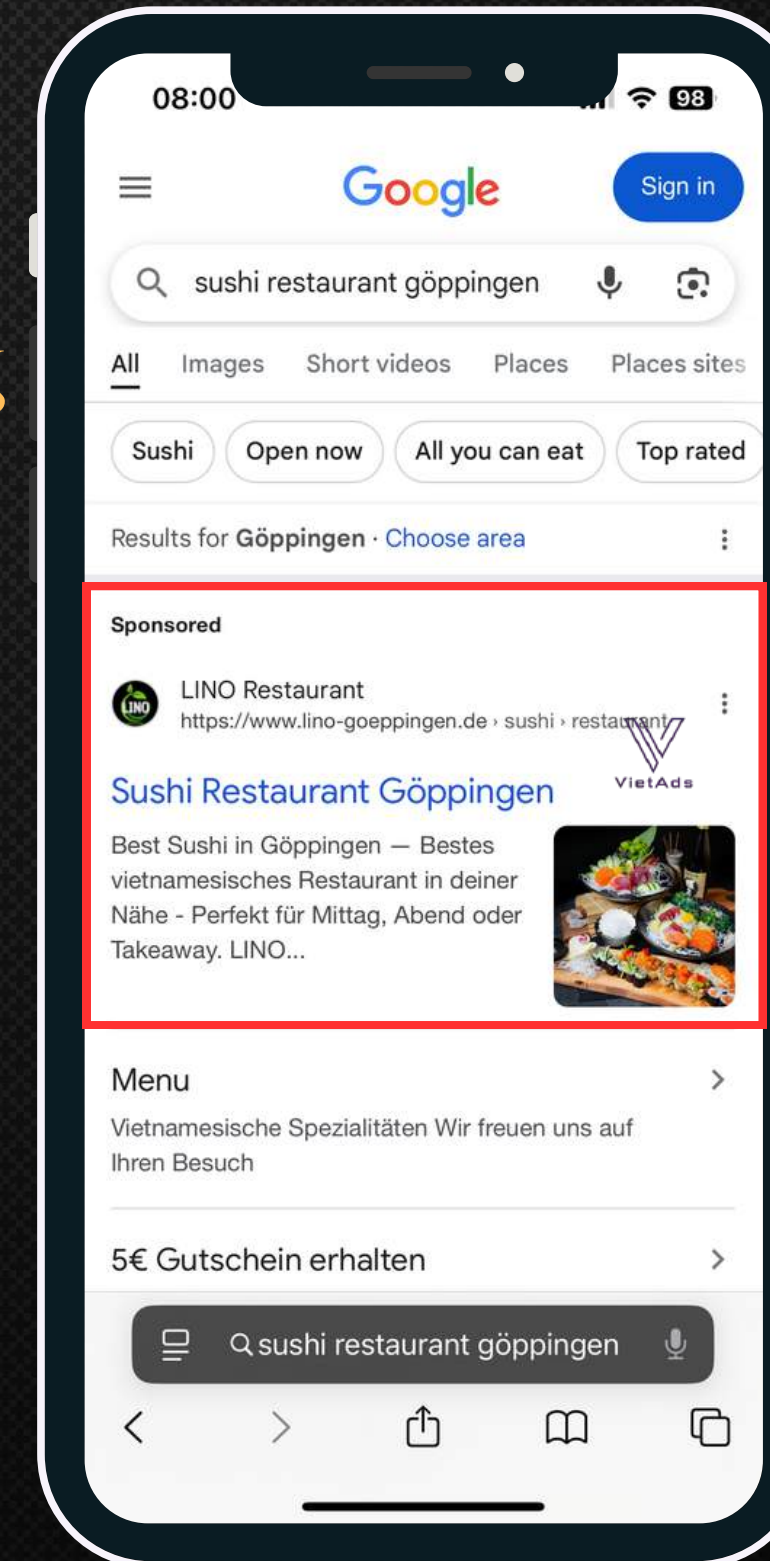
08:00

98

Google

Sign in

sushi restaurant göppingen

All Images Short videos Places Places sites

Sushi Open now All you can eat Top rated

Results for **Göppingen** · Choose area

Sponsored

LINO Restaurant
https://www.lino-goeppingen.de › sushi › restaurant

VietAds

Sushi Restaurant Göppingen

Best Sushi in Göppingen — Bestes vietnamesisches Restaurant in deiner Nähe - Perfekt für Mittag, Abend oder Takeaway. LINO...

Menu
Vietnamesische Spezialitäten Wir freuen uns auf Ihren Besuch

5€ Gutschein erhalten

sushi restaurant göppingen